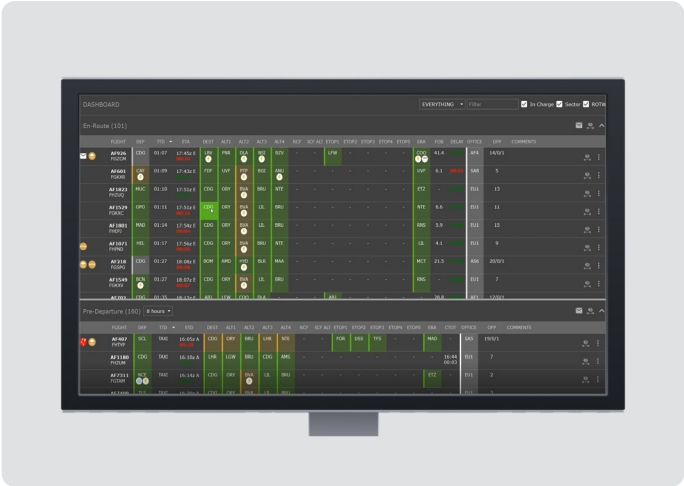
DASHBOARD

EVERYTHING Filter In Charge Sector ROTW

En-Route (101)

| FLIGHT | DEP | TTD | ETA | DEST | ALT1 | ALT2 | ALT3 | ALT4 | RCF | RCF ALT | ETOPS1 | ETOPS2 | ETOPS3 | ETOPS4 | ERA | FOB | DELAY | OFFICE | OFP | COMMENTS |
|---|---|---|---|---|---|---|---|---|---|---|---|---|---|---|---|---|---|---|---|---|
| AF926 F0ZCM | ARE | 01:07 | 17:43z E | LBV | MAB | DLA | NSI | BZV | - | - | LFW | - | - | - | COO | 61.4 | | AFR | 18/0/1 | |
| AF601 FGKXB | CAY | 01:07 | 17:43z E | FDF | UVF | PTP | BGI | ANU | - | - | - | - | - | - | UVF | 6.1 | | SAN | 5 | |
| AF1822 FHZUQ | MUC | 01:10 | 17:51z E | CDG | ORY | BVA | BRU | NTE | - | - | - | - | - | - | ETZ | - | | EU1 | 15 | |
| AF1529 FGKXC | OPO | 01:11 | 17:51z E | CDG | ORY | BVA | LIL | BRU | - | - | - | - | - | - | NTE | 6.6 | | EU1 | 11 | |
| AF1801 FHEPD | MAD | 01:14 | 17:54z E | CDG | ORY | BVA | LIL | BRU | - | - | - | - | - | - | RBG | 5.8 | | EU1 | 15 | |
| AF1071 FHPND | MIL | 01:17 | 17:56z E | CDG | ORY | BVA | BRU | NTE | - | - | - | - | - | - | LIL | 4.1 | | EU1 | 9 | |
| AF218 FGSPG | CDG | 01:27 | 18:08z E | BOM | AMD | HYD | BLR | MAA | - | - | - | - | - | - | MCT | 21.5 | | ASS | 20/0/1 | |
| AF1549 FGKXV | BCN | 01:27 | 18:07z E | CDG | ORY | BVA | BRU | NTE | - | - | - | - | - | - | RBG | - | | EU1 | 7 | |
| AF203 | CDG | 01:35 | 18:15z E | ATL | LTW | CDO | DLA | | | | | | ABU | | | 26.8 | | ASS | 12/0/1 | |

Pre-Departure (180) 8 hours

| FLIGHT | DEP | TTD | ETD | DEST | ALT1 | ALT2 | ALT3 | ALT4 | RCF | RCF ALT | ETOPS1 | ETOPS2 | ETOPS3 | ETOPS4 | ERA | CTOT | OFFICE | OFP | COMMENTS |
|---|---|---|---|---|---|---|---|---|---|---|---|---|---|---|---|---|---|---|---|
| AF402 FHTVR | SCL | TAXI | 16:05z A | CDG | ORY | BRU | LHR | NTE | - | - | FOR | DSS | TFS | - | MAD | - | SAS | 19/0/1 | |
| AF1180 FHZUR | LHR | TAXI | 16:10z A | LHR | LGW | BRU | CDG | AMS | - | - | - | - | - | - | - | 16:44 00:20 | EU1 | 7 | |
| AF7311 FGTAR | NCE | TAXI | 16:14z A | CDG | ORY | BVA | LIL | BRU | - | - | - | - | - | - | ETZ | - | EU1 | 3 | |